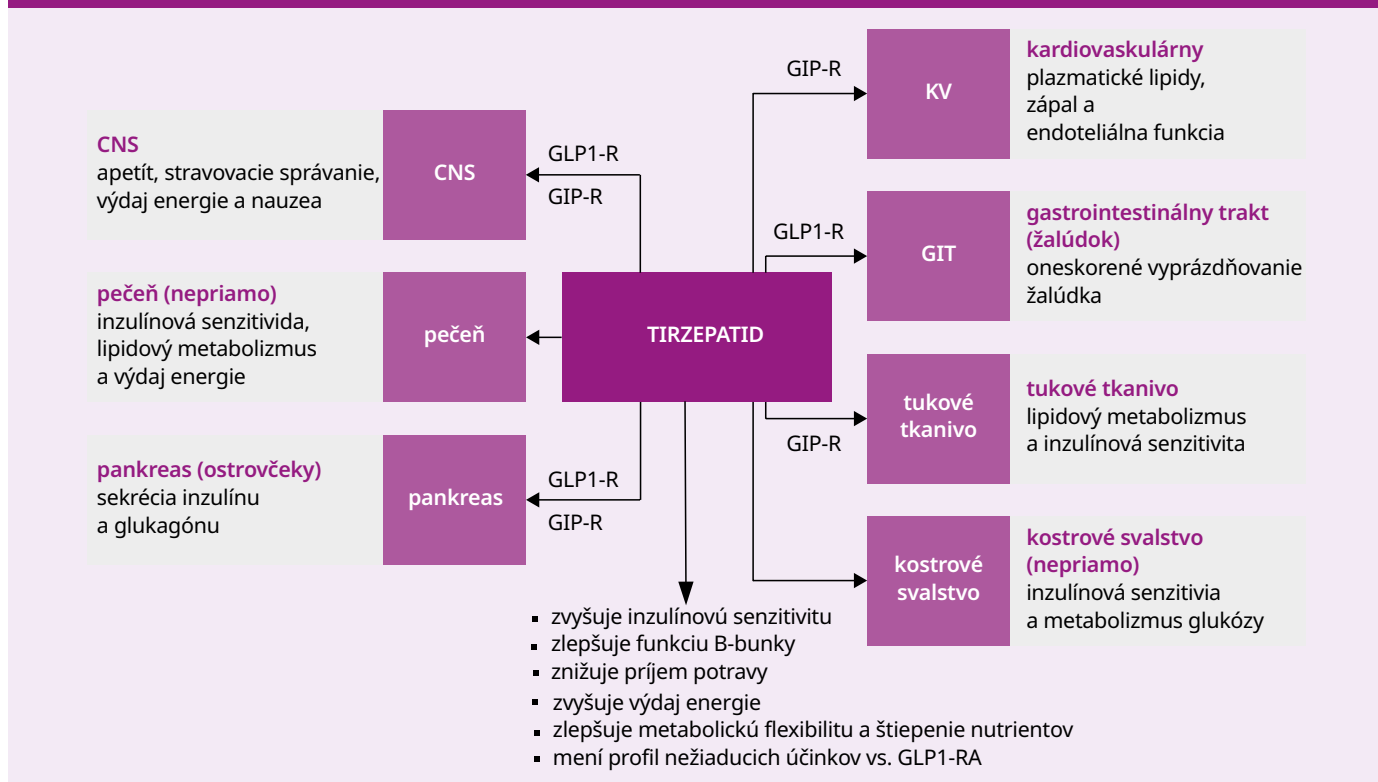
CNS
apetít, stravovacie správanie, výdaj energie a nauzea

CNS

GLP1-R
GIP-R

pečeň (nepriamo)
inzulínová senzitivida, lipidový metabolizmus a výdaj energie

pečeň

TIRZEPATID

pankreas (ostrovčeky)
sekrécia inzulínu a glukagónu

pankreas

GLP1-R
GIP-R

GIP-R

KV

kardiovaskulárny
plazmatické lipidy, zápal a endoteliálna funkcia

GLP1-R

GIT

gastrointestinálny trakt (žalúdok)
oneskorené vyprázdňovanie žalúdka

tukové tkanivo

GIP-R

tukové tkanivo
lipidový metabolizmus a inzulínová senzitivita

kostrové svalstvo

kostrové svalstvo (nepriamo)
inzulínová senzitivia a metabolizmus glukózy

- zvyšuje inzulínovú senzitivitu
- zlepšuje funkciu B-bunky
- znižuje príjem potravy
- zvyšuje výdaj energie
- zlepšuje metabolickú flexibilitu a štiepenie nutrientov
- mení profil nežiaducich účinkov vs. GLP1-RA